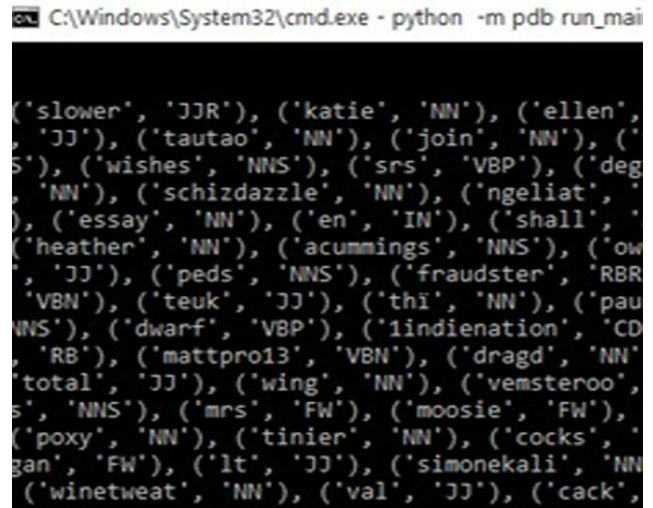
C:\Windows\System32\cmd.exe - python -m pdb run_mai

('slower', 'JJR'), ('katie', 'NN'), ('ellen',
, 'JJ'), ('tautao', 'NN'), ('join', 'NN'), ('
S'), ('wishes', 'NNS'), ('srs', 'VBP'), ('deg
, 'NN'), ('schizdazzle', 'NN'), ('ngeliat',
), ('essay', 'NN'), ('en', 'IN'), ('shall',
('heather', 'NN'), ('acummings', 'NNS'), ('ow
, 'JJ'), ('peds', 'NNS'), ('fraudster', 'RBR
'VBN'), ('teuk', 'JJ'), ('thï', 'NN'), ('pau
NNS'), ('dwarf', 'VBP'), ('1indienation', 'CD
, 'RB'), ('mattpro13', 'VBN'), ('dragd', 'NN'
'total', 'JJ'), ('wing', 'NN'), ('vemsteroo',
s', 'NNS'), ('mrs', 'FW'), ('moosie', 'FW'),
('poxy', 'NN'), ('tinier', 'NN'), ('cocks',
gan', 'FW'), ('lt', 'JJ'), ('simonekali', 'NN
('winetweat', 'NN'), ('val', 'JJ'), ('cack',